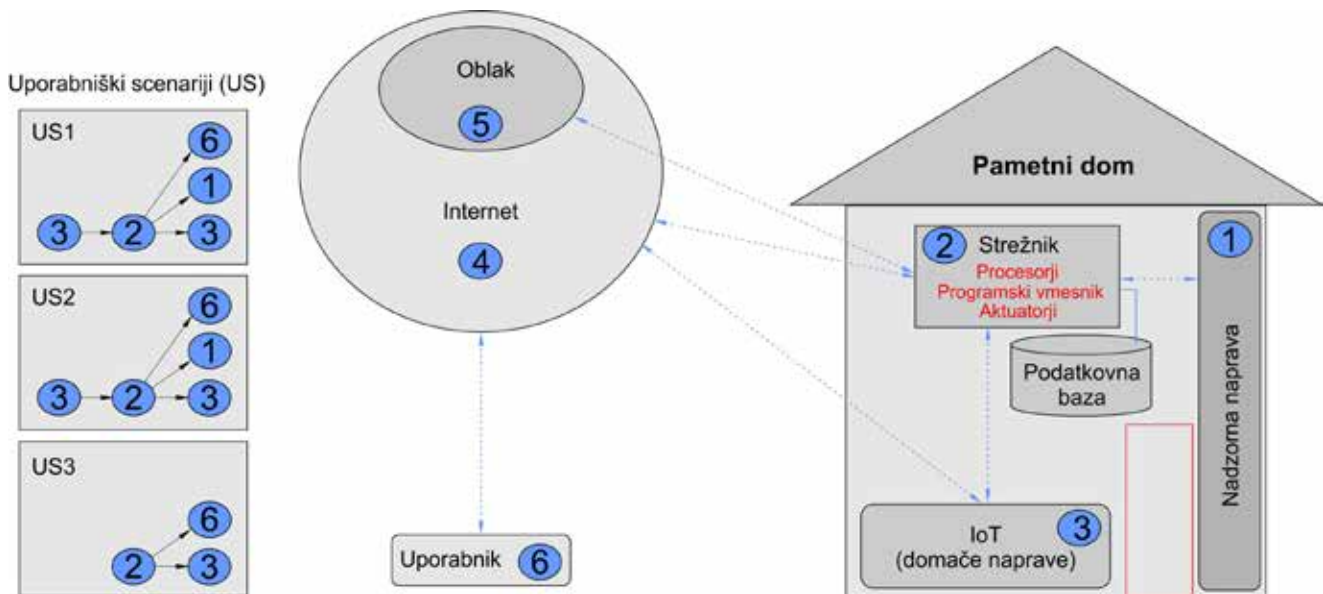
Uporabniški scenariji (US)

US1
6
1
3
2
3

US2
6
1
3
2
3

US3
6
2
3

Oblak
5

Internet
4

Uporabnik 6

Pametni dom

2 Strežnik
Procesorji
Programski vmesnik
Aktuatorji

Podatkovna baza

1
Nadzorna naprava

IoT 3
(domače naprave)